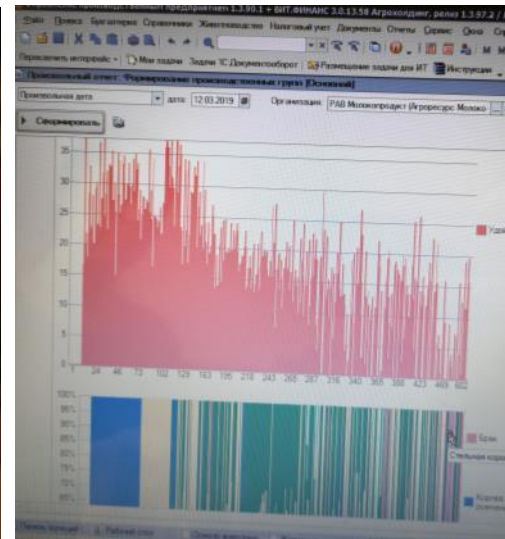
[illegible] производственным предприятием 1.3.90.1 + БИТ.ФИНАНС 3.0.13.58 Агрохолдинг, релиз 1.3.97.2 / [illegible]

Файл Правка Бухгалтерия Справочники Животноводство Налоговый учет Документы Отчеты Сервис Окна Справка

Переключить интерфейс Мои задачи Задачи 1С:Документооборот Размещение задачи для ИТ Инструкции

Производственный отчет: Формирование производственных групп [Основной]

Произвольная дата дата: 12.03.2019 Организация: РАВ Мосмолпродукт (Агроресурс Молоко

Сформировать

35
30
25
20
15
10
5
0

24 46 73 102 129 163 195 218 243 265 287 316 340 365 398 423 469 502

Удо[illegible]

100%
95%
90%
85%
80%
75%
70%
65%
60%

Брак
Стельная кор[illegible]

Корова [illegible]

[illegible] Рабочий стол